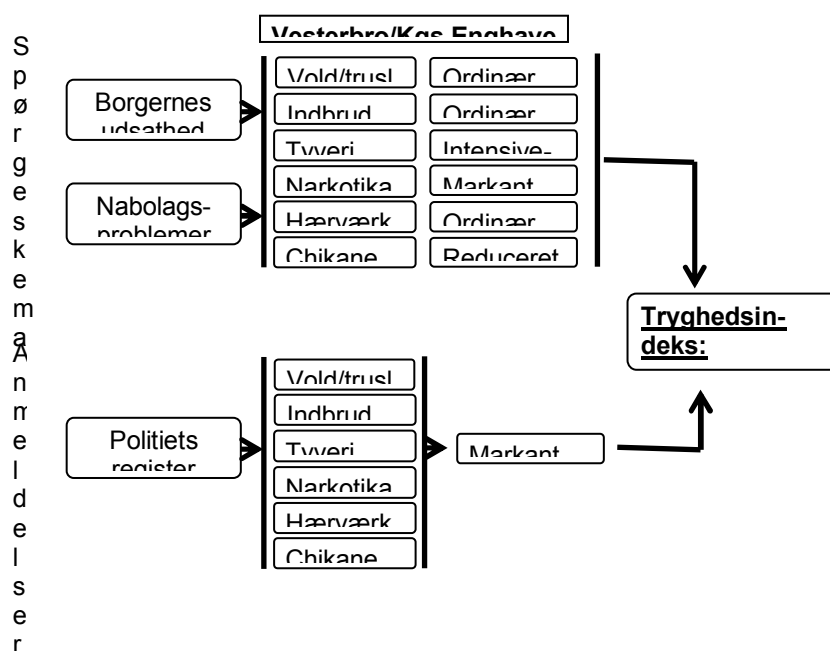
Spørgeskema

Anmeldelser

Vesterbro/Kgs.Enghave

Borgernes udsathed

Nabolagsproblemer

Vold/trusl

Indbrud

Tyveri

Narkotika

Hærværk

Chikane

Ordinær

Ordinær

Intensive-

Markant

Ordinær

Reduceret

Tryghedsindeks:

Politiets register

Vold/trusl

Indbrud

Tyveri

Narkotika

Hærværk

Chikane

Markant